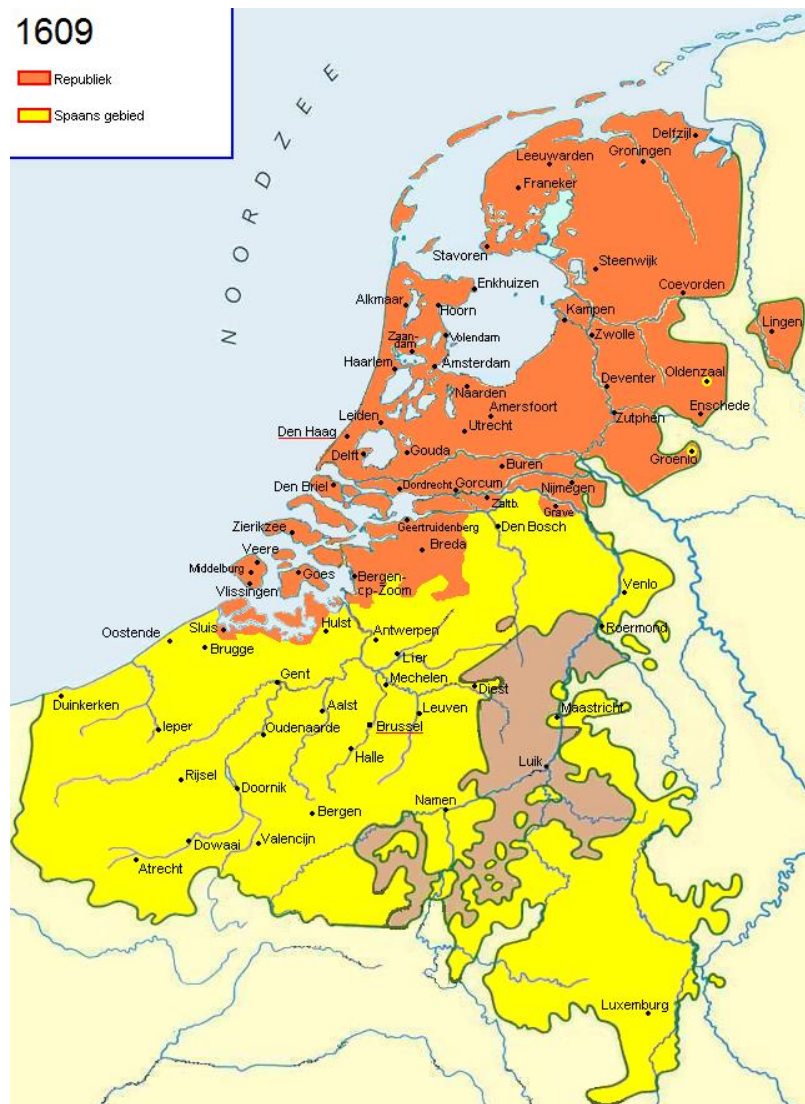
1609

Republiek

Spaans gebied

NOORDZEE

Delfzijl
Leeuwarden
Groningen
Franeker
Stavoren
Steenwijk
Enkhuizen
Coevorden
Alkmaar
Hoorn
Kampen
Lingen
Zaandam
Volendam
Zwolle
Haarlem
Amsterdam
Oldenzaal
Deventer
Naarden
Amersfoort
Enschede
Leiden
Zutphen
Utrecht
Den Haag
Groenlo
Delft
Gouda
Buren
Den Briel
Dordrecht
Gorcum
Nijmegen
Zaltb.
Grave
Zierikzee
Geertruidenberg
Den Bosch
Veere
Breda
Middelburg
Goes
Bergen-op-Zoom
Venlo
Vlissingen
Oostende
Sluis
Hulst
Antwerpen
Roermond
Brugge
Lier
Gent
Mechelen
Diest
Duinkerken
Aalst
Leuven
Maastricht
Ieper
Oudenaarde
Brussel
Halle
Luik
Rijsel
Doornik
Bergen
Namen
Dowaai
Valencijn
Atrecht
Luxemburg